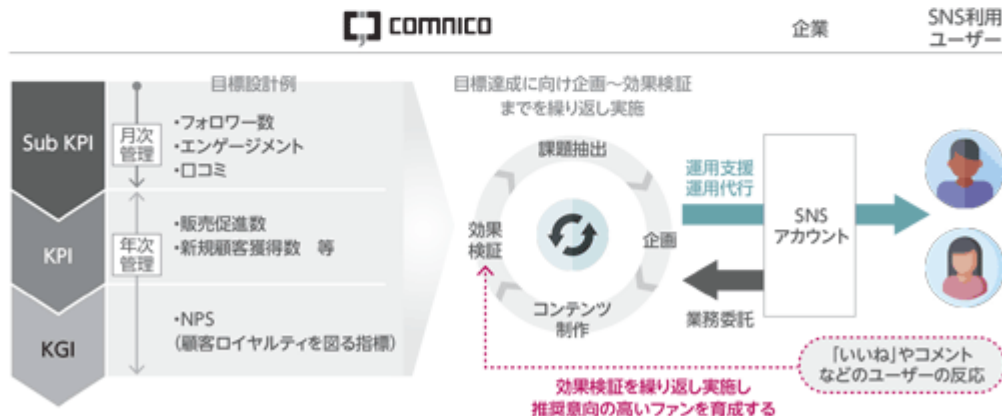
comnico

企業

SNS利用ユーザー

目標設計例

Sub KPI

月次管理

・フォロワー数
・エンゲージメント
・口コミ

KPI

年次管理

・販売促進数
・新規顧客獲得数 等

KGI

・NPS
（顧客ロイヤルティを図る指標）

目標達成に向け企画〜効果検証までを繰り返し実施

課題抽出

企画

コンテンツ制作

効果検証

運用支援
運用代行

SNSアカウント

業務委託

「いいね」やコメントなどのユーザーの反応

効果検証を繰り返し実施し
推奨意向の高いファンを育成する